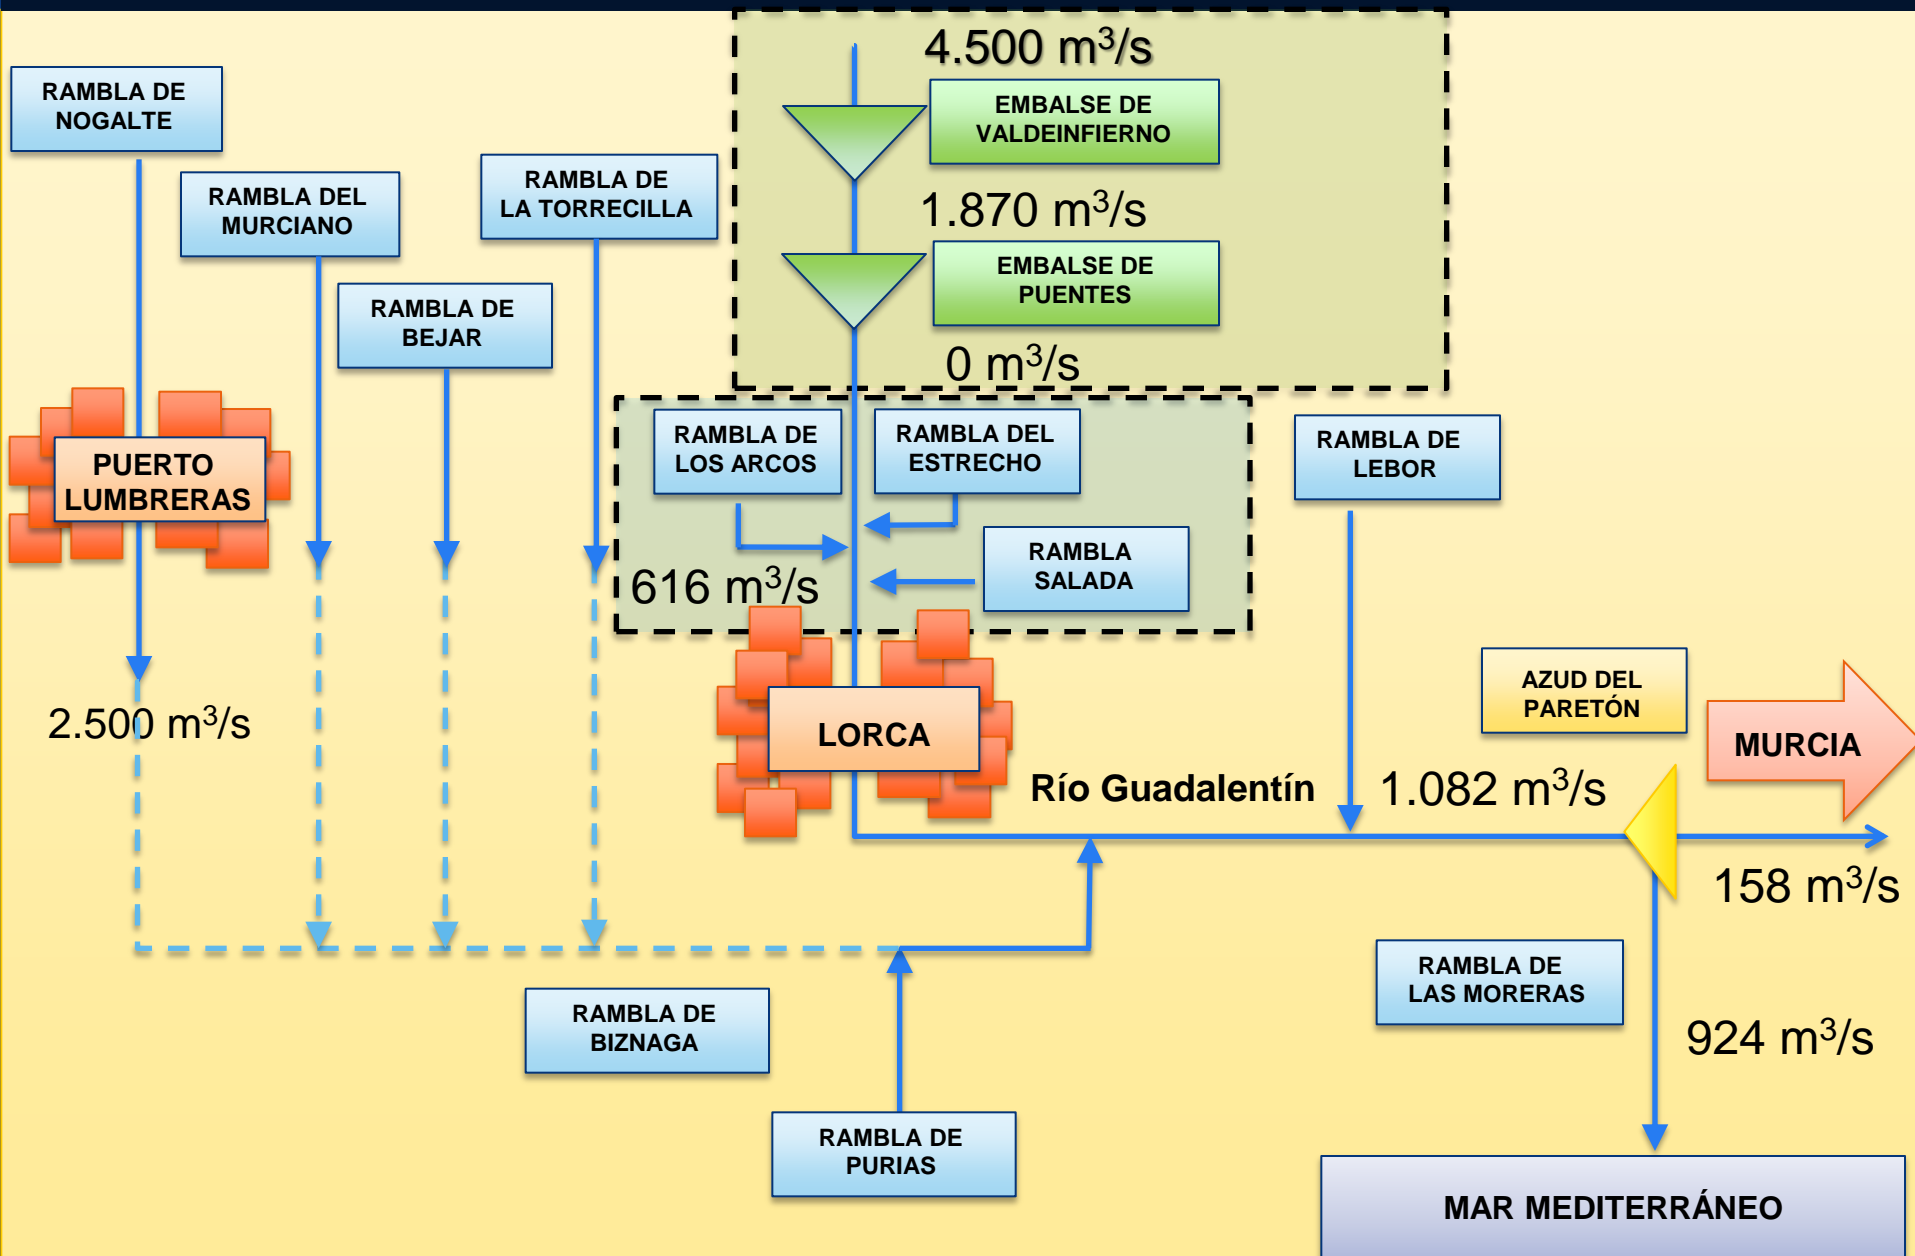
4.500 $m^3/s$

EMBALSE DE VALDEINFIERNO

1.870 $m^3/s$

EMBALSE DE PUENTES

0 $m^3/s$

RAMBLA DE NOGALTE

RAMBLA DEL MURCIANO

RAMBLA DE LA TORRECILLA

RAMBLA DE BEJAR

PUERTO LUMBRERAS

RAMBLA DE LOS ARCOS

RAMBLA DEL ESTRECHO

RAMBLA SALADA

616 $m^3/s$

RAMBLA DE LEBOR

2.500 $m^3/s$

LORCA

AZUD DEL PARETÓN

MURCIA

Río Guadalentín

1.082 $m^3/s$

158 $m^3/s$

RAMBLA DE BIZNAGA

RAMBLA DE LAS MORERAS

924 $m^3/s$

RAMBLA DE PURIAS

MAR MEDITERRÁNEO